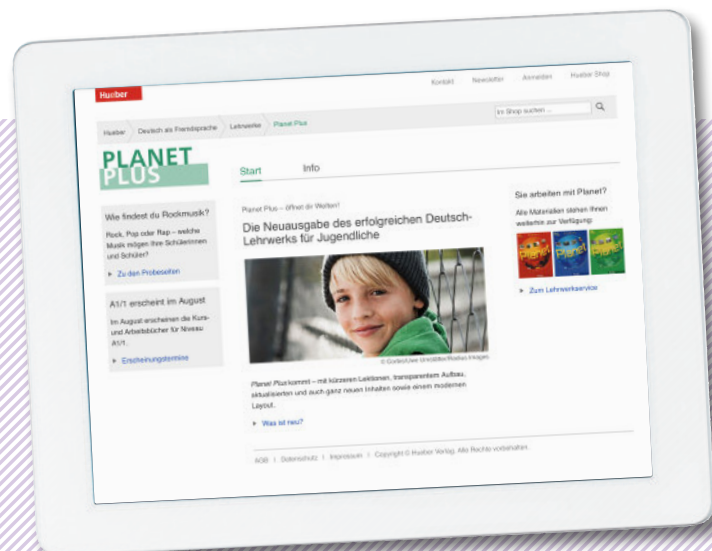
Hueber

Kontakt Newsletter Anmelden Hueber Shop

Im Shop suchen ...

Hueber > Deutsch als Fremdsprache > Lehrwerke > Planet Plus

PLANET PLUS

Start Info

Wie findest du Rockmusik?

Rock, Pop oder Rap – welche Musik mögen Ihre Schülerinnen und Schüler?

▸ Zu den Probeseiten

A1/1 erscheint im August

Im August erscheinen die Kurs- und Arbeitsbücher für Niveau A1/1.

▸ Erscheinungstermine

Planet Plus – öffnet dir Welten!

Die Neuausgabe des erfolgreichen Deutsch-Lehrwerks für Jugendliche

© Gorfer/Uwe Umstätter/Radius Images

Planet Plus kommt – mit kürzeren Lektionen, transparentem Aufbau, aktualisierten und auch ganz neuen Inhalten sowie einem modernen Layout.

▸ Was ist neu?

Sie arbeiten mit Planet?

Alle Materialien stehen Ihnen weiterhin zur Verfügung:

Planet Planet Planet

▸ Zum Lehrwerkservice

AGB | Datenschutz | Impressum | Copyright © Hueber Verlag. Alle Rechte vorbehalten.